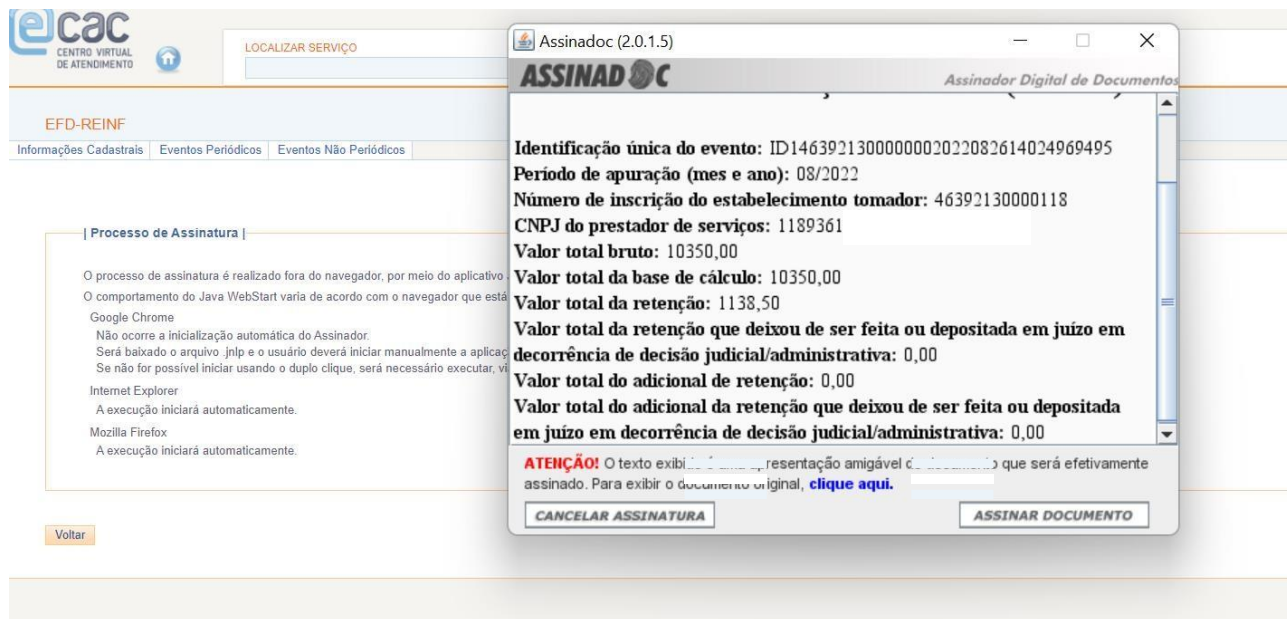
ecac
CENTRO VIRTUAL DE ATENDIMENTO

LOCALIZAR SERVIÇO

EFD-REINF

Informações Cadastrais | Eventos Periódicos | Eventos Não Periódicos

| Processo de Assinatura |

O processo de assinatura é realizado fora do navegador, por meio do aplicativo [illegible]

O comportamento do Java WebStart varia de acordo com o navegador que está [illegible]

Google Chrome
Não ocorre a inicialização automática do Assinador.
Será baixado o arquivo .jnlp e o usuário deverá iniciar manualmente a aplicaç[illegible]
Se não for possível iniciar usando o duplo clique, será necessário executar, v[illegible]

Internet Explorer
A execução iniciará automaticamente.

Mozilla Firefox
A execução iniciará automaticamente.

Voltar

Assinadoc (2.0.1.5)

ASSINADOC

Assinador Digital de Documentos

Identificação única do evento: ID1463921300000020220826140249694​95
Período de apuração (mes e ano): 08/2022
Número de inscrição do estabelecimento tomador: 46392130000118
CNPJ do prestador de serviços: 1189361
Valor total bruto: 10350,00
Valor total da base de cálculo: 10350,00
Valor total da retenção: 1138,50
Valor total da retenção que deixou de ser feita ou depositada em juízo em decorrência de decisão judicial/administrativa: 0,00
Valor total do adicional de retenção: 0,00
Valor total do adicional da retenção que deixou de ser feita ou depositada em juízo em decorrência de decisão judicial/administrativa: 0,00

ATENÇÃO! O texto exibi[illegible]presentação amigável d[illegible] que será efetivamente assinado. Para exibir o d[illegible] original, clique aqui.

CANCELAR ASSINATURA

ASSINAR DOCUMENTO